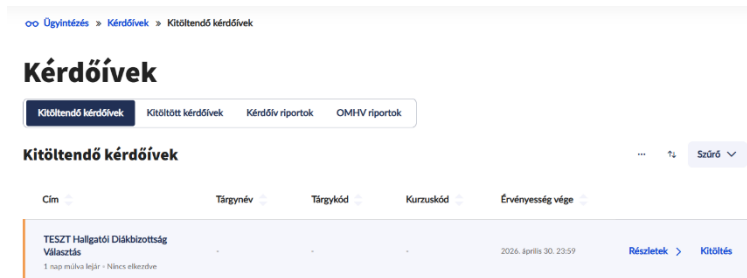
Ügyintézés » Kérdőívek » Kitöltendő kérdőívek

Kérdőívek

Kitöltendő kérdőívek | Kitöltött kérdőívek | Kérdőív riportok | OMHV riportok

Kitöltendő kérdőívek

... Szűrő

| Cím | Tárgynév | Tárgykód | Kurzuskód | Érvényesség vége | | |
|---|---|---|---|---|---|---|
| TESZT Hallgatói Diákbizottság Választás<br>1 nap múlva lejár • Nincs elkezdve | - | - | - | 2026. április 30. 23:59 | Részletek > | Kitöltés |